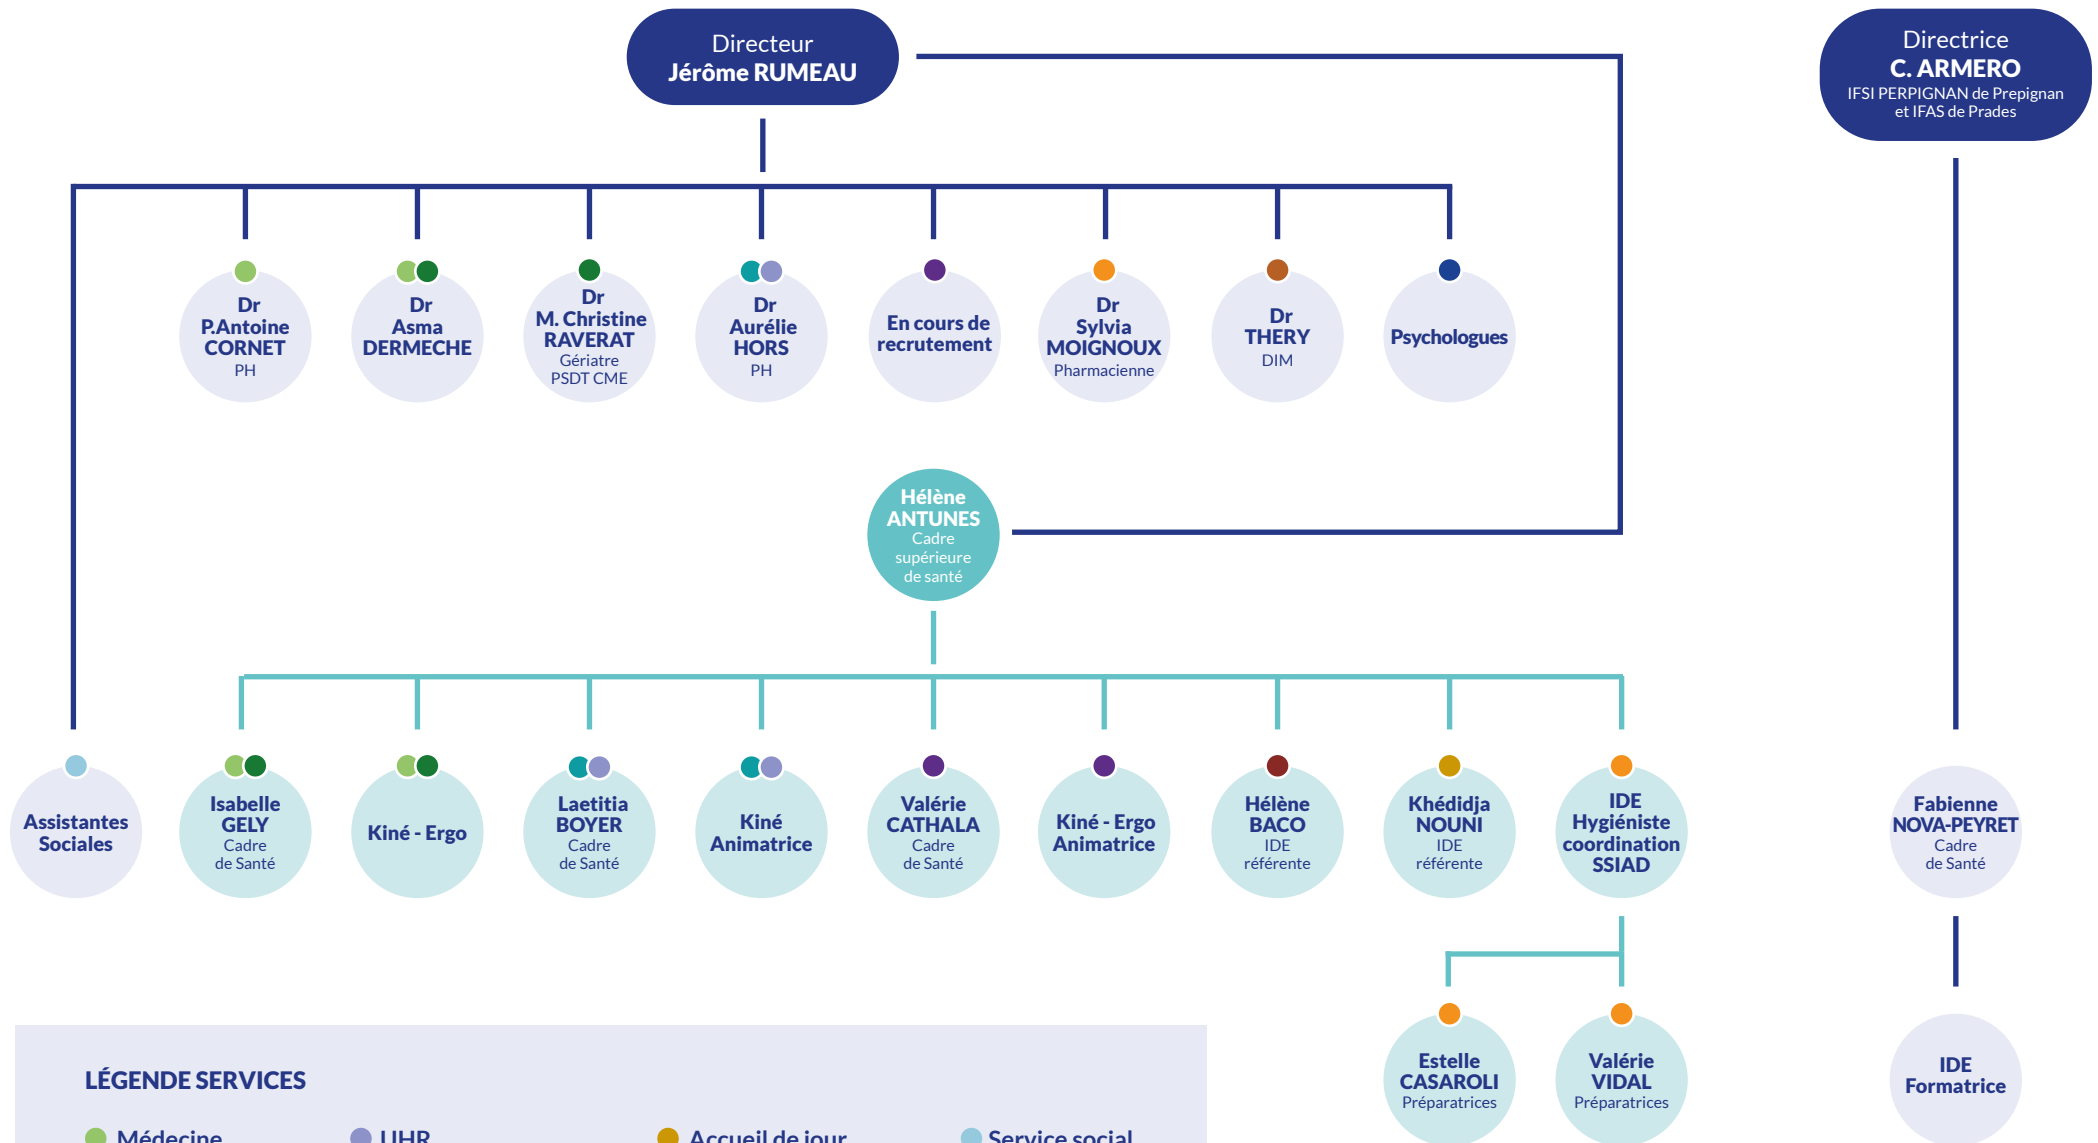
Directeur
Jérôme RUMEAU

Directrice
C. ARMERO
IFSI PERPIGNAN de Prepignan et IFAS de Prades

Dr P.Antoine CORNET
PH

Dr Asma DERMECHE

Dr M. Christine RAVERAT
Gériatre
PSDT CME

Dr Aurélie HORS
PH

En cours de recrutement

Dr Sylvia MOIGNOUX
Pharmacienne

Dr THERY
DIM

Psychologues

Hélène ANTUNES
Cadre supérieure de santé

Assistantes Sociales

Isabelle GELY
Cadre de Santé

Kiné - Ergo

Laetitia BOYER
Cadre de Santé

Kiné Animatrice

Valérie CATHALA
Cadre de Santé

Kiné - Ergo Animatrice

Hélène BACO
IDE référente

Khédidja NOUNI
IDE référente

IDE Hygiéniste coordination SSIAD

Fabienne NOVA-PEYRET
Cadre de Santé

Estelle CASAROLI
Préparatrices

Valérie VIDAL
Préparatrices

IDE Formatrice

LÉGENDE SERVICES

Médecine
UHR
Accueil de jour
Service social